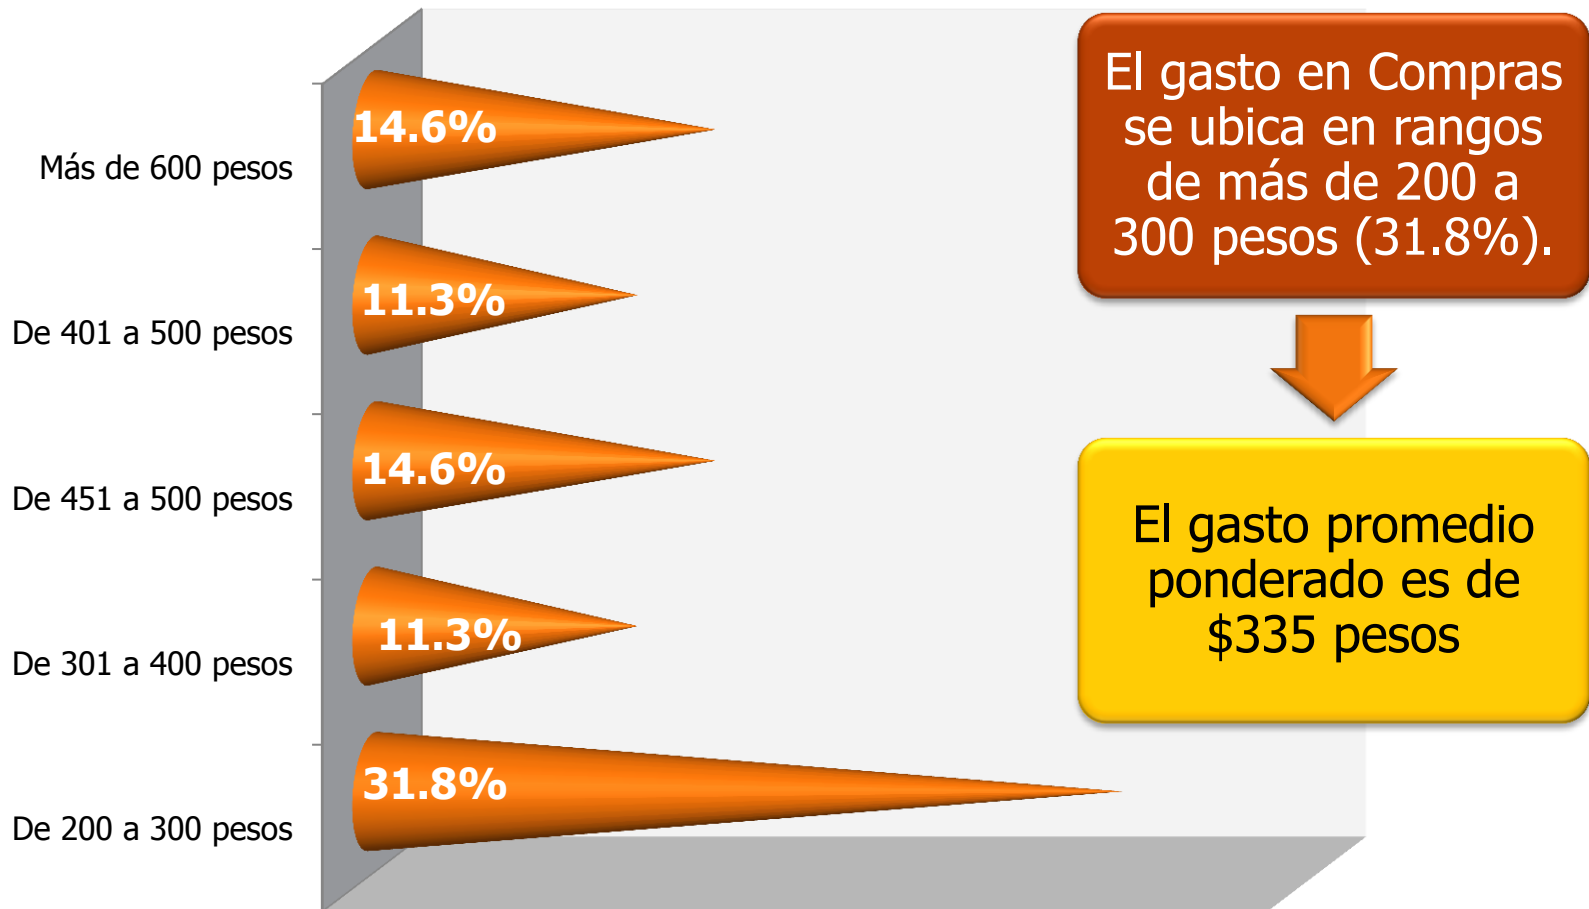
14.6%
Más de 600 pesos
11.3%
De 401 a 500 pesos
14.6%
De 451 a 500 pesos
11.3%
De 301 a 400 pesos
31.8%
De 200 a 300 pesos

El gasto en Compras se ubica en rangos de más de 200 a 300 pesos (31.8%).

El gasto promedio ponderado es de $335 pesos